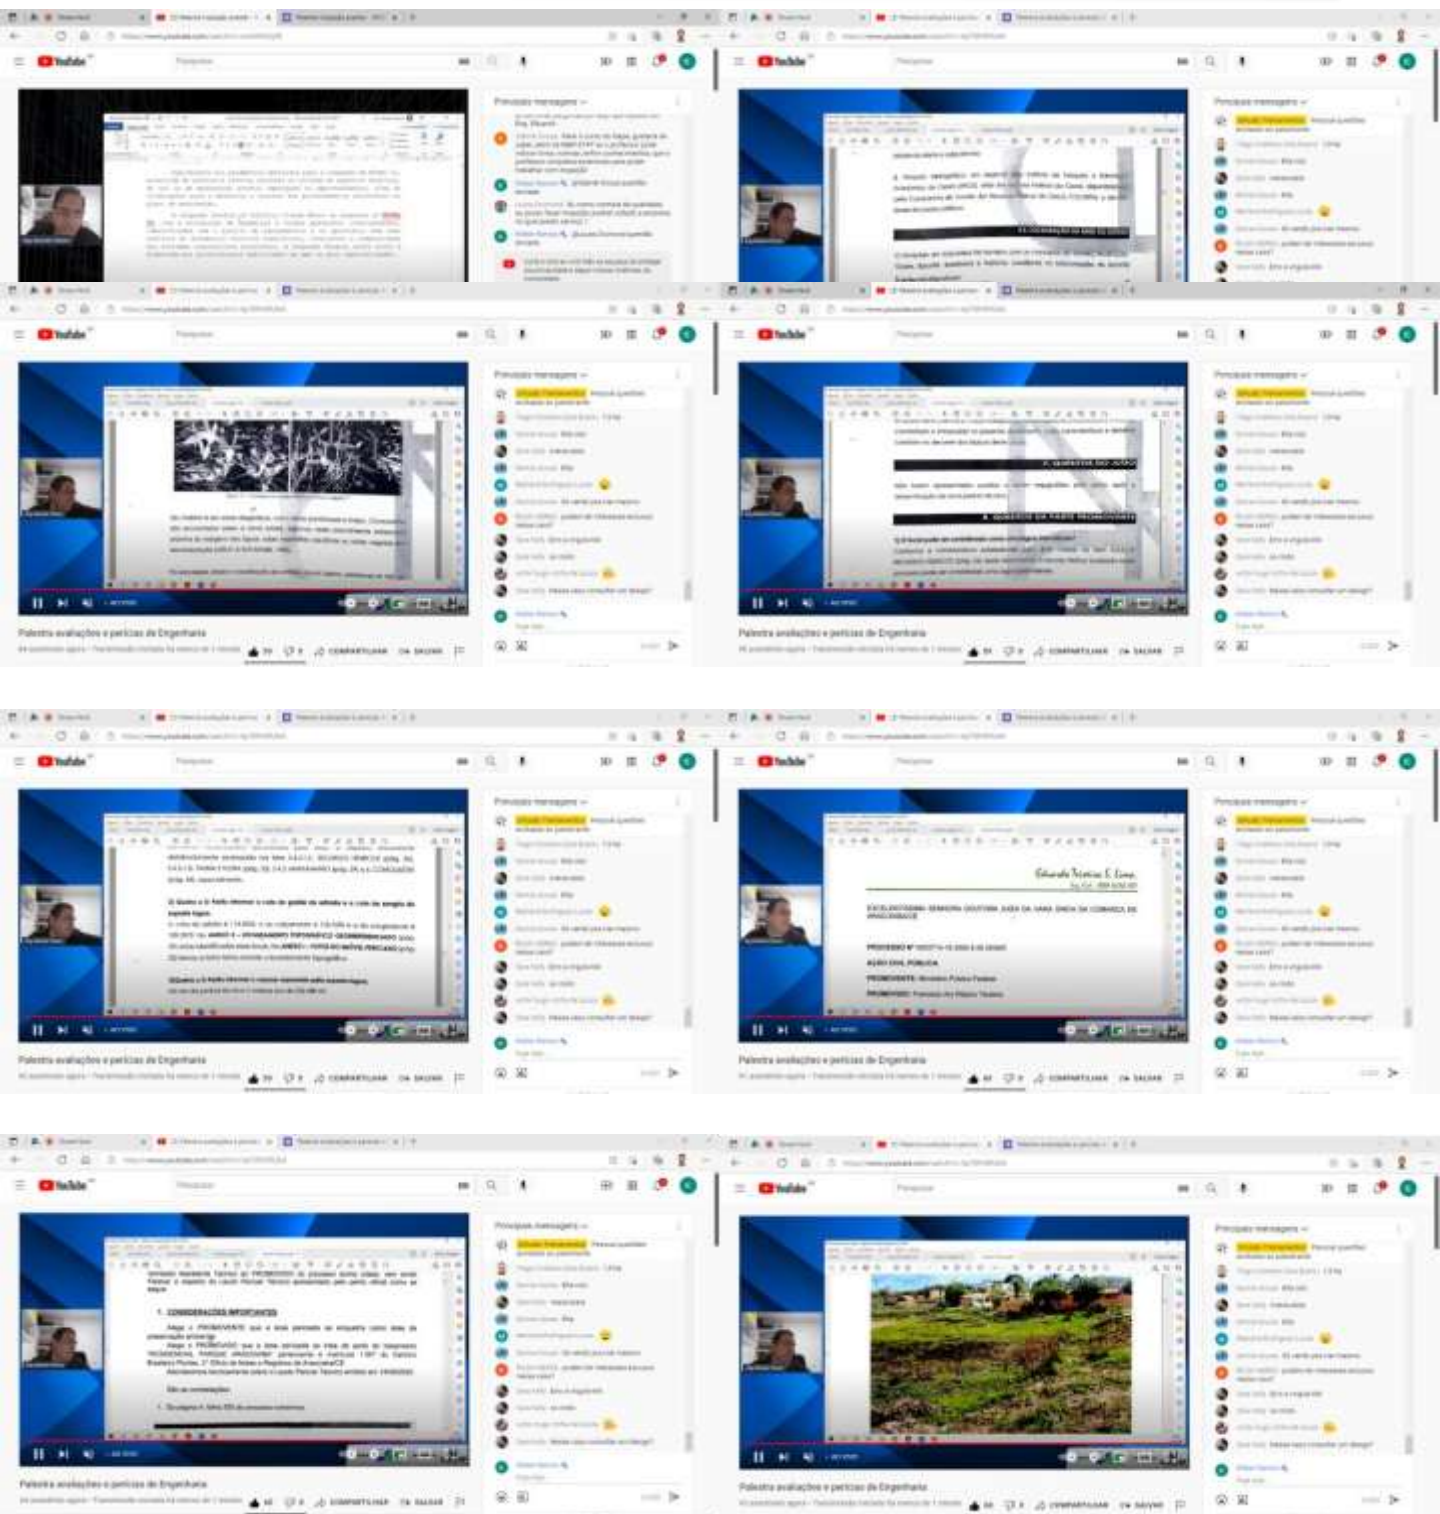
YouTube

Principais mensagens

Palestra avaliações e perícias de Engenharia

COMPARTILHAR SALVAR

YouTube

Principais mensagens

Palestra avaliações e perícias de Engenharia

COMPARTILHAR SALVAR

YouTube

Principais mensagens

Palestra avaliações e perícias de Engenharia

COMPARTILHAR SALVAR

YouTube

Principais mensagens

Palestra avaliações e perícias de Engenharia

COMPARTILHAR SALVAR

YouTube

Principais mensagens

Palestra avaliações e perícias de Engenharia

COMPARTILHAR SALVAR

YouTube

Principais mensagens

Palestra avaliações e perícias de Engenharia

COMPARTILHAR SALVAR

YouTube

Principais mensagens

1. CONSIDERAÇÕES IMPORTANTES

Palestra avaliações e perícias de Engenharia

COMPARTILHAR SALVAR

YouTube

Principais mensagens

Palestra avaliações e perícias de Engenharia

COMPARTILHAR SALVAR